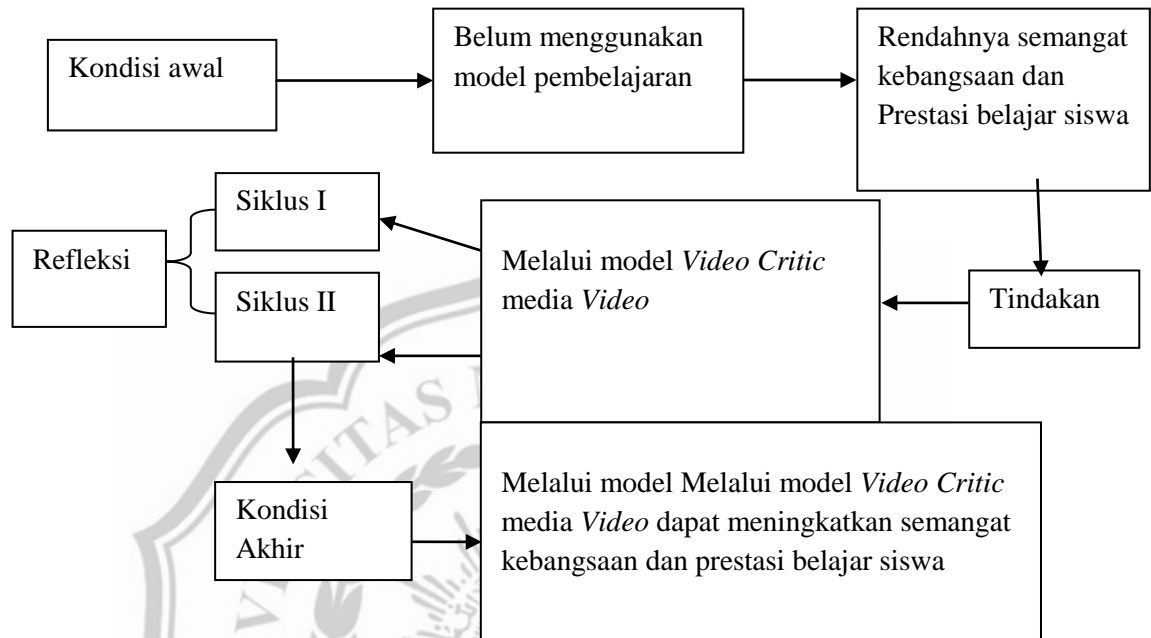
Kondisi awal

Belum menggunakan model pembelajaran

Rendahnya semangat kebangsaan dan Prestasi belajar siswa

Siklus I

Refleksi

Siklus II

Melalui model Video Critic media Video

Tindakan

Kondisi Akhir

Melalui model Melalui model Video Critic media Video dapat meningkatkan semangat kebangsaan dan prestasi belajar siswa